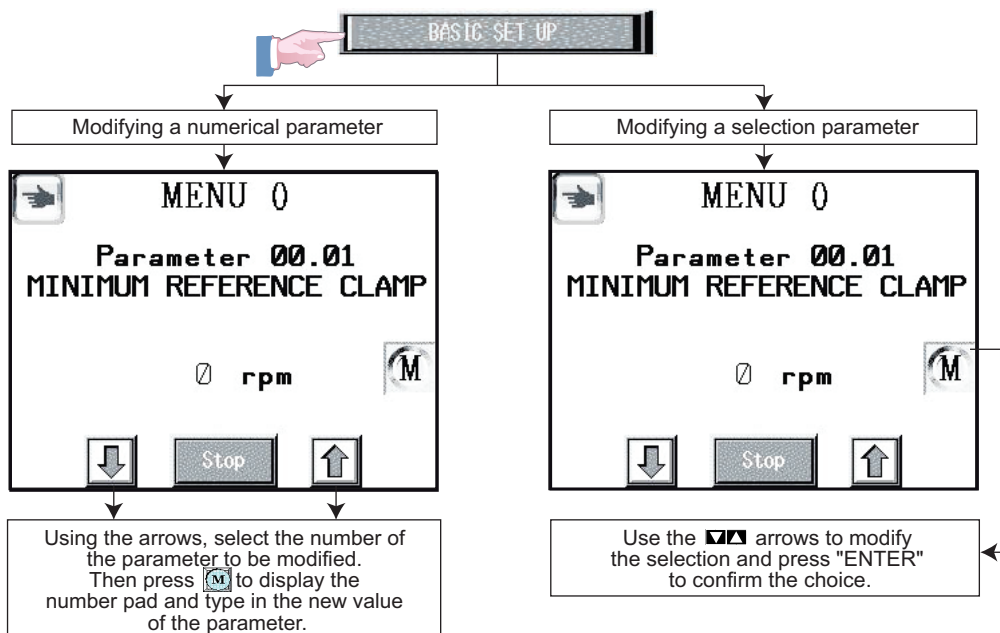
BASIC SET UP

Modifying a numerical parameter

MENU 0

Parameter 00.01
MINIMUM REFERENCE CLAMP

M

0 rpm

Stop

Using the arrows, select the number of the parameter to be modified. Then press M to display the number pad and type in the new value of the parameter.

Modifying a selection parameter

MENU 0

Parameter 00.01
MINIMUM REFERENCE CLAMP

M

0 rpm

Stop

Use the ▼▲ arrows to modify the selection and press "ENTER" to confirm the choice.